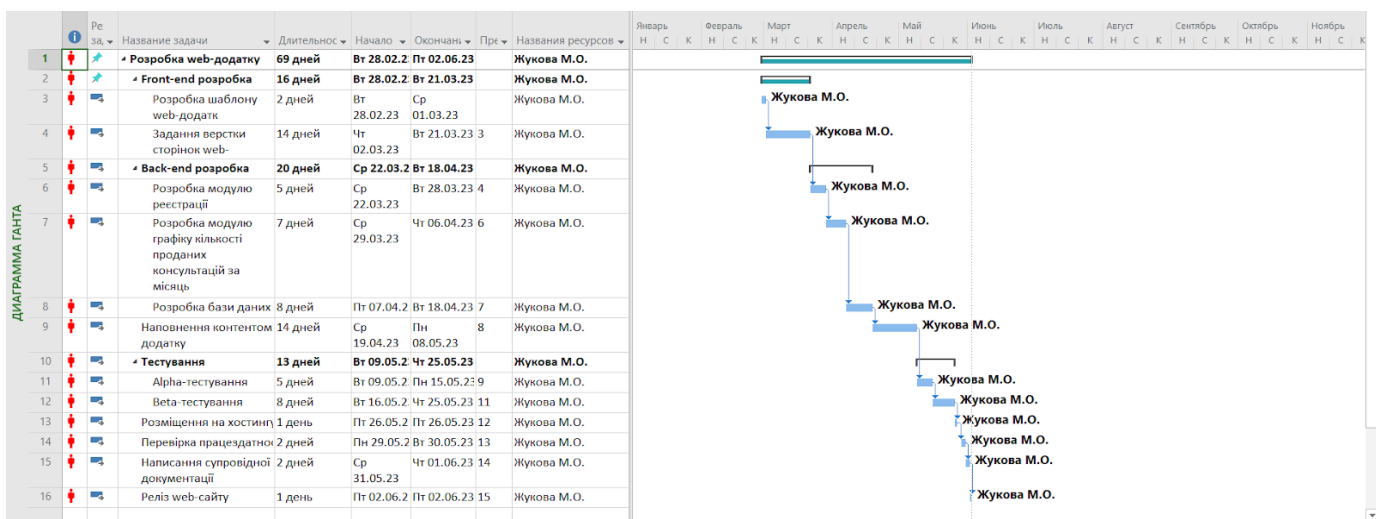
ДИАГРАММА ГАНТА

| | | Ре за. | Название задачи | Длительность | Начало | Окончание | Пре | Названия ресурсов |
|---|---|---|---|---|---|---|---|---|
| 1 | | | ◢ Розробка web-додатку | 69 дней | Вт 28.02.2 | Пт 02.06.23 | | Жукова М.О. |
| 2 | | | ◢ Front-end розробка | 16 дней | Вт 28.02.2 | Вт 21.03.23 | | Жукова М.О. |
| 3 | | | Розробка шаблону web-додатк | 2 дней | Вт 28.02.23 | Ср 01.03.23 | | Жукова М.О. |
| 4 | | | Задання верстки сторінок web- | 14 дней | Чт 02.03.23 | Вт 21.03.23 | 3 | Жукова М.О. |
| 5 | | | ◢ Back-end розробка | 20 дней | Ср 22.03.2 | Вт 18.04.23 | | Жукова М.О. |
| 6 | | | Розробка модулю реєстрації | 5 дней | Ср 22.03.23 | Вт 28.03.23 | 4 | Жукова М.О. |
| 7 | | | Розробка модулю графіку кількості проданих консультацій за місяць | 7 дней | Ср 29.03.23 | Чт 06.04.23 | 6 | Жукова М.О. |
| 8 | | | Розробка бази даних | 8 дней | Пт 07.04.2 | Вт 18.04.23 | 7 | Жукова М.О. |
| 9 | | | Наповнення контентом додатку | 14 дней | Ср 19.04.23 | Пн 08.05.23 | 8 | Жукова М.О. |
| 10 | | | ◢ Тестування | 13 дней | Вт 09.05.2 | Чт 25.05.23 | | Жукова М.О. |
| 11 | | | Alpha-тестування | 5 дней | Вт 09.05.2 | Пн 15.05.23 | 9 | Жукова М.О. |
| 12 | | | Beta-тестування | 8 дней | Вт 16.05.2 | Чт 25.05.23 | 11 | Жукова М.О. |
| 13 | | | Розміщення на хостину | 1 день | Пт 26.05.2 | Пт 26.05.23 | 12 | Жукова М.О. |
| 14 | | | Перевірка працездатно | 2 дней | Пн 29.05.2 | Вт 30.05.23 | 13 | Жукова М.О. |
| 15 | | | Написання супровідної документації | 2 дней | Ср 31.05.23 | Чт 01.06.23 | 14 | Жукова М.О. |
| 16 | | | Реліз web-сайту | 1 день | Пт 02.06.2 | Пт 02.06.23 | 15 | Жукова М.О. |

Январь Февраль Март Апрель Май Июнь Июль Август Сентябрь Октябрь Ноябрь
Н С К Н С К Н С К Н С К Н С К Н С К Н С К Н С К Н С К Н С К Н С К

Жукова М.О.
Жукова М.О.
Жукова М.О.
Жукова М.О.
Жукова М.О.
Жукова М.О.
Жукова М.О.
Жукова М.О.
Жукова М.О.
Жукова М.О.
Жукова М.О.
Жукова М.О.